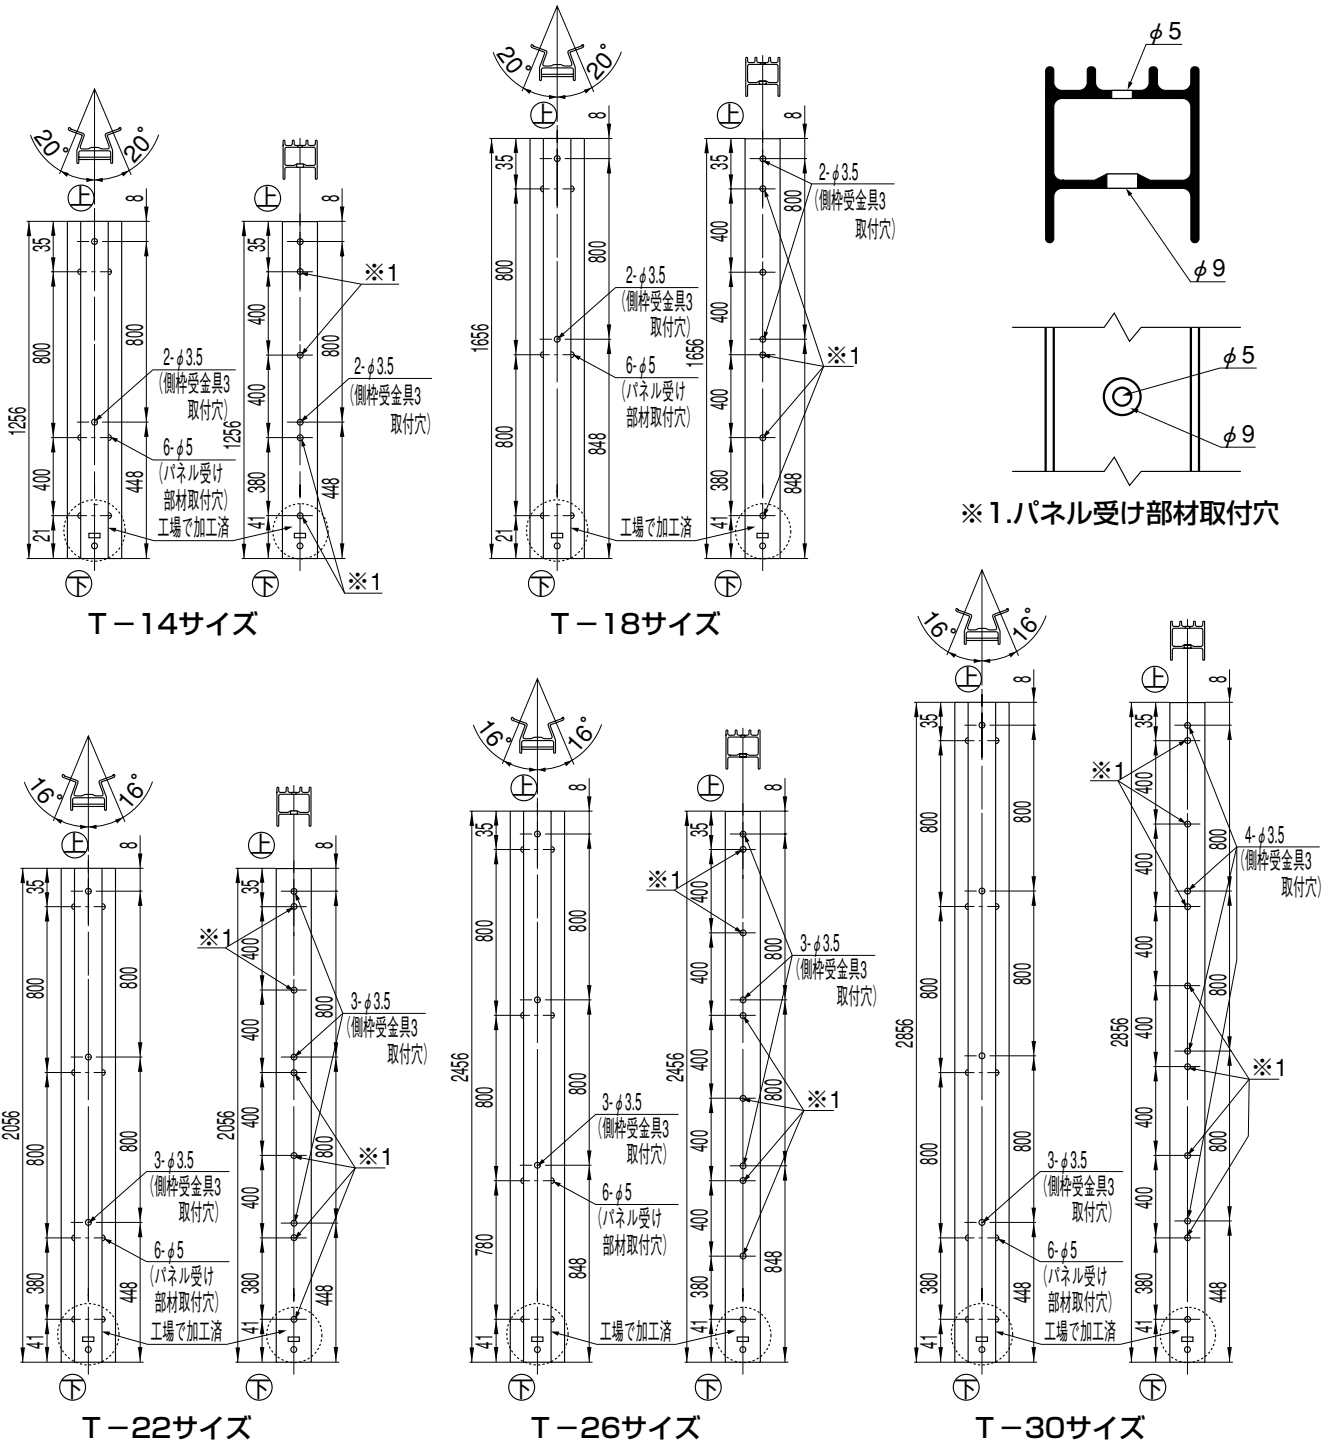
20° 20°
上
8
35
800
400
21
1256
800
448
2-φ3.5
(側枠受金具3
取付穴)
6-φ5
(パネル受け
部材取付穴)
工場で加工済
下
上
8
35
400
400
380
41
1256
800
448
※1
2-φ3.5
(側枠受金具3
取付穴)
※1
下
T－14サイズ

20° 20°
上
8
35
800
800
21
1656
800
848
2-φ3.5
(側枠受金具3
取付穴)
6-φ5
(パネル受け
部材取付穴)
工場で加工済
下
上
8
35
400
400
400
380
41
1656
800
848
2-φ3.5
(側枠受金具3
取付穴)
※1
下
T－18サイズ

φ5
φ9
φ5
φ9
※1.パネル受け部材取付穴

16° 16°
上
8
35
800
800
380
41
2056
800
800
448
3-φ3.5
(側枠受金具3
取付穴)
6-φ5
(パネル受け
部材取付穴)
工場で加工済
下
上
8
35
400
400
400
380
41
2056
800
800
448
※1
3-φ3.5
(側枠受金具3
取付穴)
※1
下
T－22サイズ

16° 16°
上
8
35
800
800
780
41
2456
800
800
848
3-φ3.5
(側枠受金具3
取付穴)
6-φ5
(パネル受け
部材取付穴)
工場で加工済
下
上
8
35
400
400
400
400
380
41
2456
800
800
848
※1
3-φ3.5
(側枠受金具3
取付穴)
※1
下
T－26サイズ

16° 16°
上
8
35
800
800
800
380
41
2856
800
800
800
448
3-φ3.5
(側枠受金具3
取付穴)
6-φ5
(パネル受け
部材取付穴)
工場で加工済
下
上
8
35
400
400
400
400
400
380
41
2856
800
800
800
448
※1
4-φ3.5
(側枠受金具3
取付穴)
※1
下
T－30サイズ